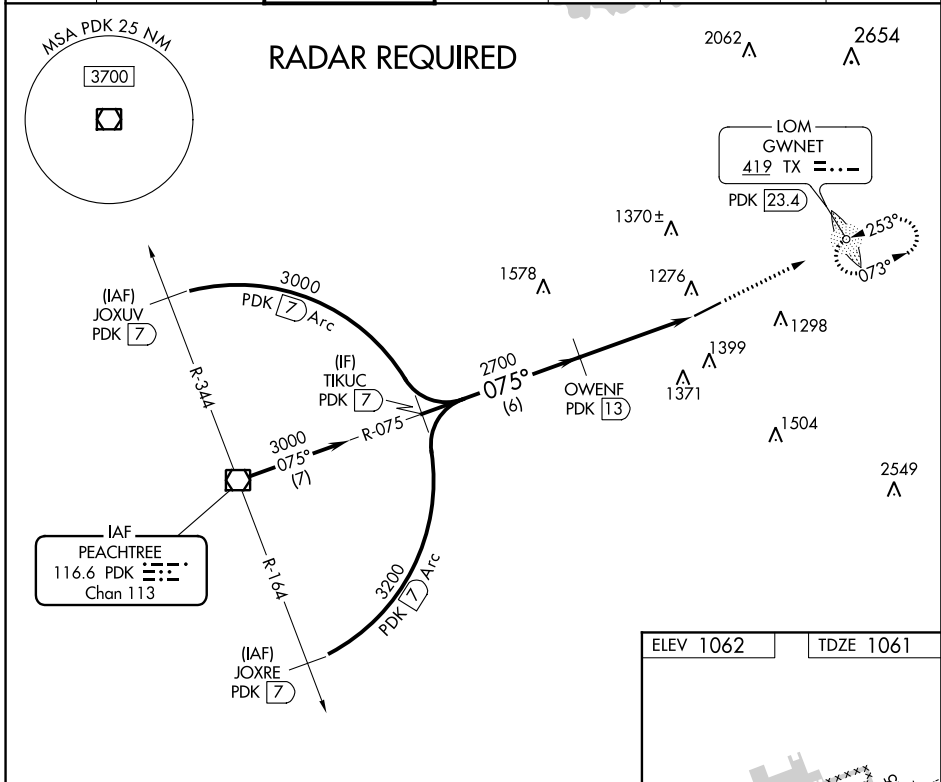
MSA PDK 25 NM
3700

RADAR REQUIRED

2062
2654

LOM
GWNET
419 TX
PDK 23.4

1370±
253°
073°

1578
1276

3000
PDK 7 Arc

(IAF)
JOXUV
PDK 7

1298
1399
1371

2700
075°
(6)

(IF)
TIKUC
PDK 7

OWENF
PDK 13

R-344

3000
075°
(7)
R-075

1504

2549

IAF
PEACHTREE
116.6 PDK
Chan 113

R-164

3200
PDK 7 Arc

(IAF)
JOXRE
PDK 7

ELEV 1062
TDZE 1061